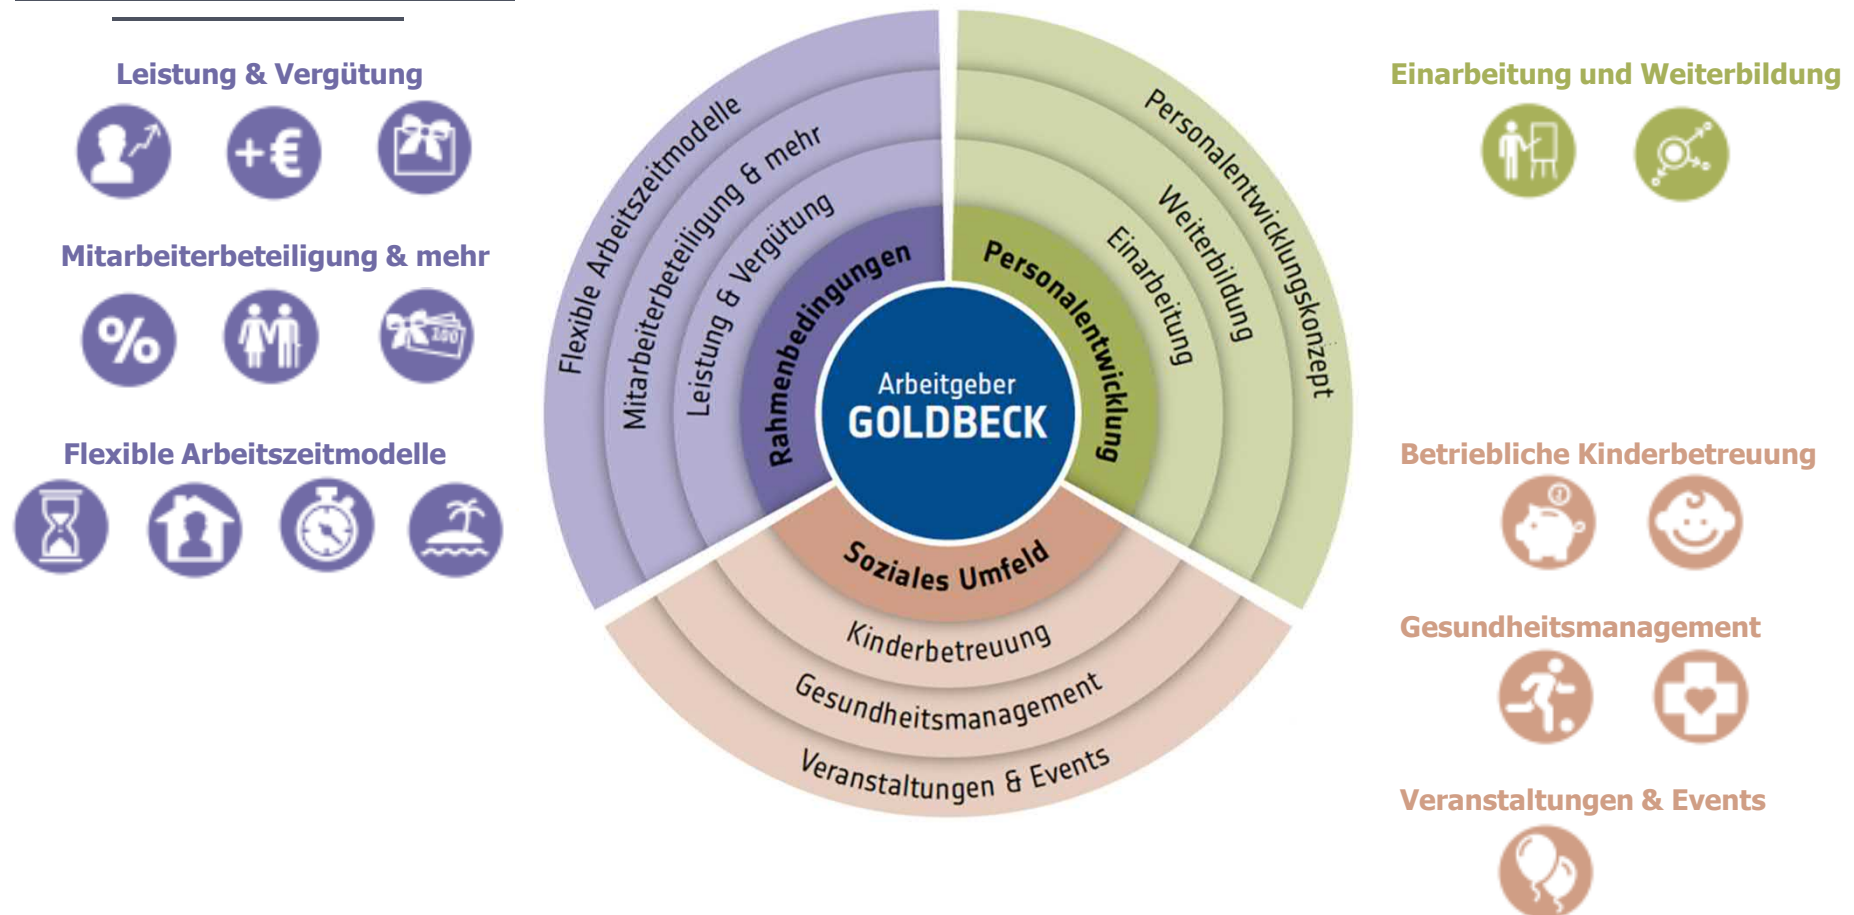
Leistung & Vergütung

+€

Mitarbeiterbeteiligung & mehr

%

Flexible Arbeitszeitmodelle

Flexible Arbeitszeitmodelle
Mitarbeiterbeteiligung & mehr
Leistung & Vergütung
Rahmenbedingungen

Personalentwicklungskonzept
Weiterbildung
Einarbeitung
Personalentwicklung

Arbeitgeber
GOLDBECK

Soziales Umfeld
Kinderbetreuung
Gesundheitsmanagement
Veranstaltungen & Events

Einarbeitung und Weiterbildung

Betriebliche Kinderbetreuung

Gesundheitsmanagement

Veranstaltungen & Events